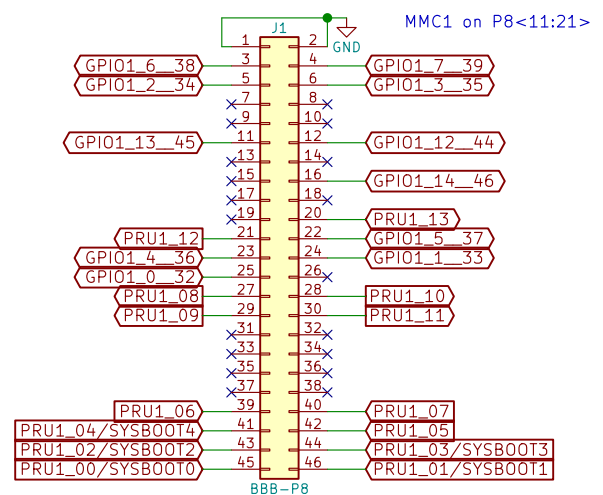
MMC1 on P8<11:21>

J1

GND

| Left label | Pin | Pin | Right label |
|---|---|---|---|
| | 1 | 2 | |
| GPIO1_6__38 | 3 | 4 | GPIO1_7__39 |
| GPIO1_2__34 | 5 | 6 | GPIO1_3__35 |
| | 7 | 8 | |
| | 9 | 10 | |
| GPIO1_13__45 | 11 | 12 | GPIO1_12__44 |
| | 13 | 14 | |
| | 15 | 16 | GPIO1_14__46 |
| | 17 | 18 | |
| | 19 | 20 | PRU1_13 |
| PRU1_12 | 21 | 22 | GPIO1_5__37 |
| GPIO1_4__36 | 23 | 24 | GPIO1_1__33 |
| GPIO1_0__32 | 25 | 26 | |
| PRU1_08 | 27 | 28 | PRU1_10 |
| PRU1_09 | 29 | 30 | PRU1_11 |
| | 31 | 32 | |
| | 33 | 34 | |
| | 35 | 36 | |
| | 37 | 38 | |
| PRU1_06 | 39 | 40 | PRU1_07 |
| PRU1_04/SYSBOOT4 | 41 | 42 | PRU1_05 |
| PRU1_02/SYSBOOT2 | 43 | 44 | PRU1_03/SYSBOOT3 |
| PRU1_00/SYSBOOT0 | 45 | 46 | PRU1_01/SYSBOOT1 |

BBB-P8